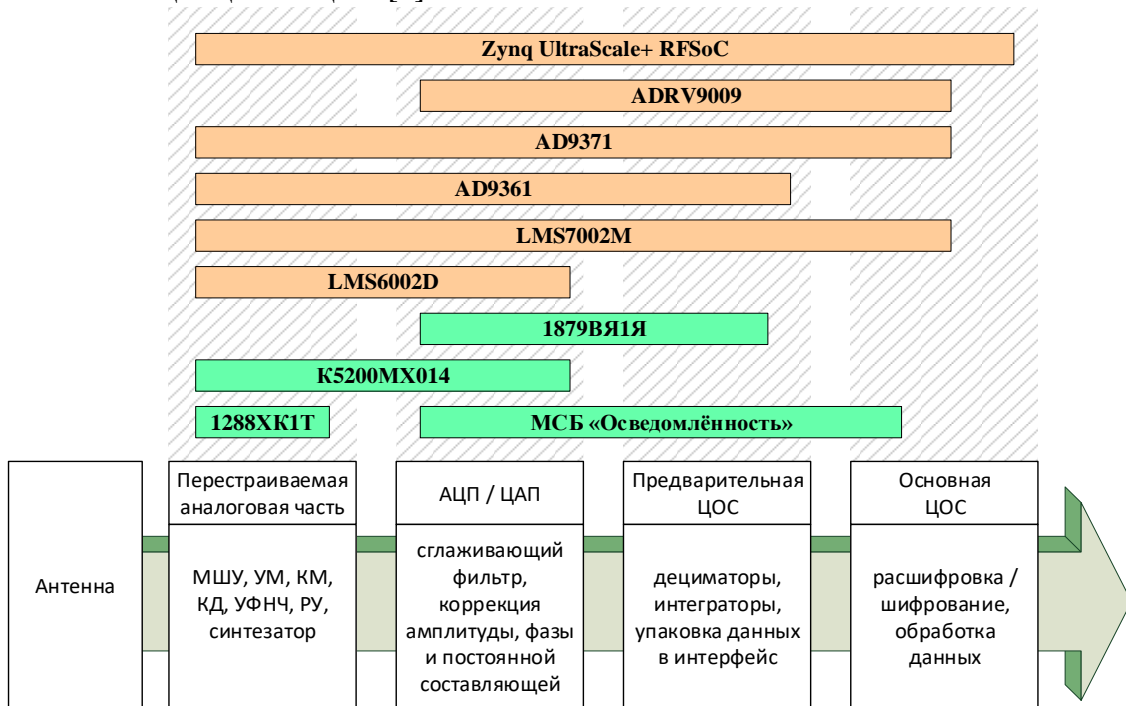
Zynq UltraScale+ RFSoC

ADRV9009

AD9371

AD9361

LMS7002M

LMS6002D

1879ВЯ1Я

К5200МХ014

1288ХК1Т

МСБ «Осведомлённость»

Антенна

Перестраиваемая аналоговая часть

МШУ, УМ, КМ, КД, УФНЧ, РУ, синтезатор

АЦП / ЦАП

сглаживающий фильтр, коррекция амплитуды, фазы и постоянной составляющей

Предварительная ЦОС

дециматоры, интеграторы, упаковка данных в интерфейс

Основная ЦОС

расшифровка / шифрование, обработка данных